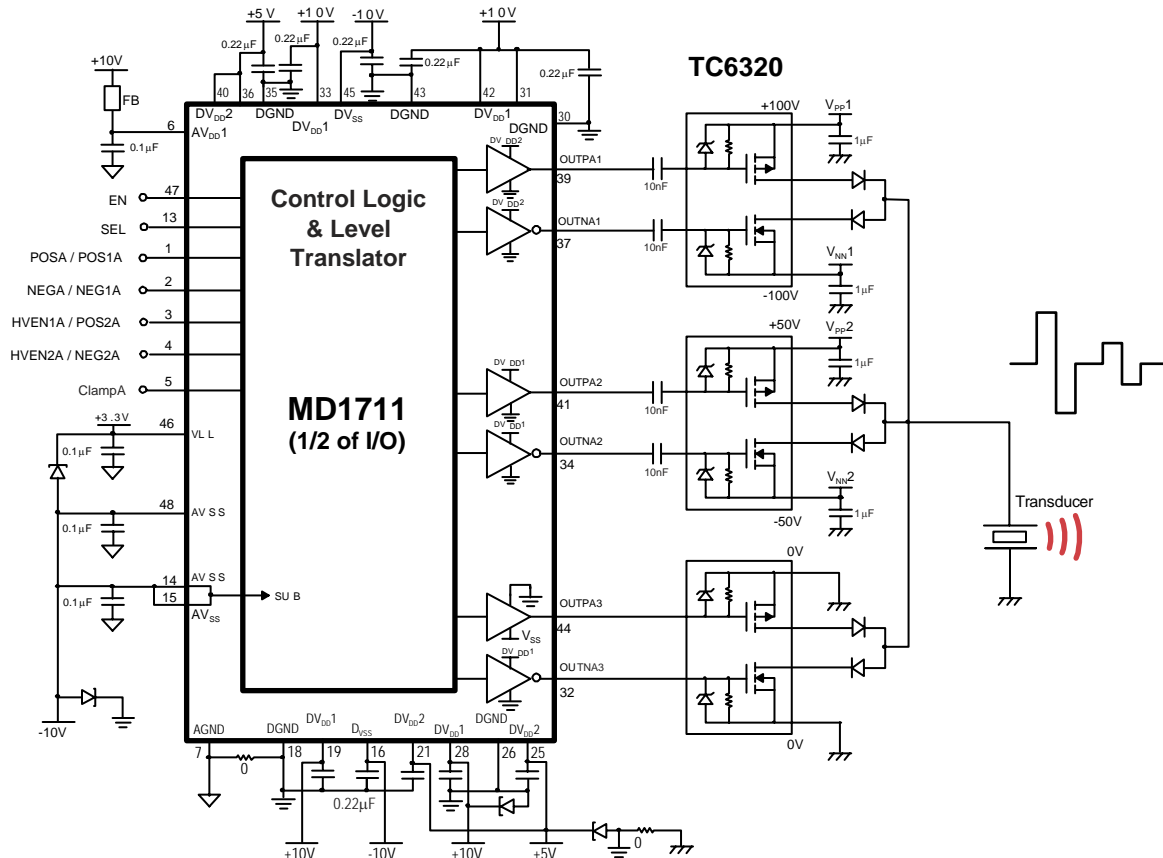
+5V +10V -10V +10V
0.22µF 0.22µF 0.22µF 0.22µF 0.22µF
TC6320
+10V
FB
40 36 35 33 45 43 42 31
$DV_{DD}2$ DGND $DV_{DD}1$ $DV_{SS}$ DGND $DV_{DD}1$
30 DGND
6 $AV_{DD}1$
0.1µF
+100V $V_{PP}1$ 1µF
EN 47
SEL 13
POSA / POS1A 1
NEGA / NEG1A 2
HVEN1A / POS2A 3
HVEN2A / NEG2A 4
ClampA 5
Control Logic & Level Translator
$DV_{DD}2$ OUTPA1 39 10nF
$DV_{DD}2$ OUTNA1 37 10nF
$V_{NN}1$ 1µF -100V
+50V $V_{PP}2$ 1µF
MD1711 (1/2 of I/O)
$DV_{DD}1$ OUTPA2 41 10nF
$DV_{DD}1$ OUTNA2 34 10nF
$V_{NN}2$ 1µF -50V
+3.3V 46 VLL 0.1µF
48 AVSS 0.1µF
14 AVSS 15 $AV_{SS}$ SUB 0.1µF
Transducer
0V
OUTPA3 44 $V_{SS}$
$DV_{DD}1$ OUTNA3 32
0V
-10V
AGND DGND $DV_{DD}1$ $D_{VSS}$ $DV_{DD}2$ $DV_{DD}1$ DGND $DV_{DD}2$
7 0 18 19 16 21 28 26 25
0.22µF
0
+10V -10V +10V +5V